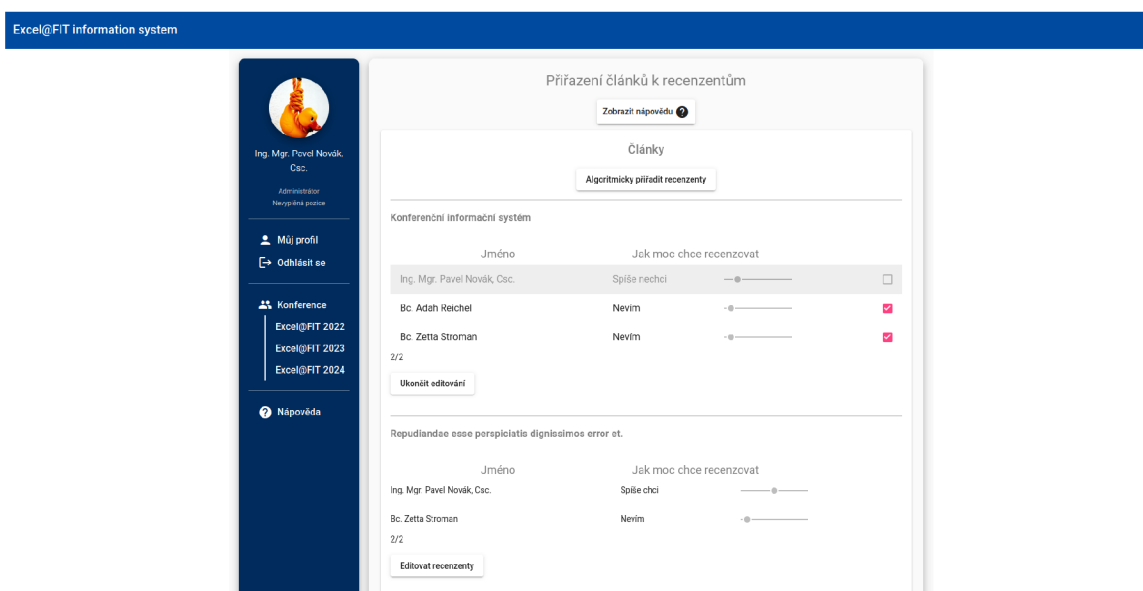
Excel@FIT information system

Ing. Mgr. Pavel Novák, Csc.

Administrátor
Nevyplněná pozice

Můj profil
Odhlásit se

Konference
Excel@FIT 2022
Excel@FIT 2023
Excel@FIT 2024

Nápověda

Přiřazení článků k recenzentům

Zobrazit nápovědu

Články

Algoritmicky přiřadit recenzenty

Konferenční informační systém

| Jméno | Jak moc chce recenzovat |
|---|---|
| Ing. Mgr. Pavel Novák, Csc. | Spíše nechci |
| Bc. Adah Reichel | Nevím |
| Bc. Zetta Stroman | Nevím |

2/2

Ukončit editování

Repudiandae esse perspiciatis dignissimos error et.

| Jméno | Jak moc chce recenzovat |
|---|---|
| Ing. Mgr. Pavel Novák, Csc. | Spíše chci |
| Bc. Zetta Stroman | Nevím |

2/2

Editovat recenzenty